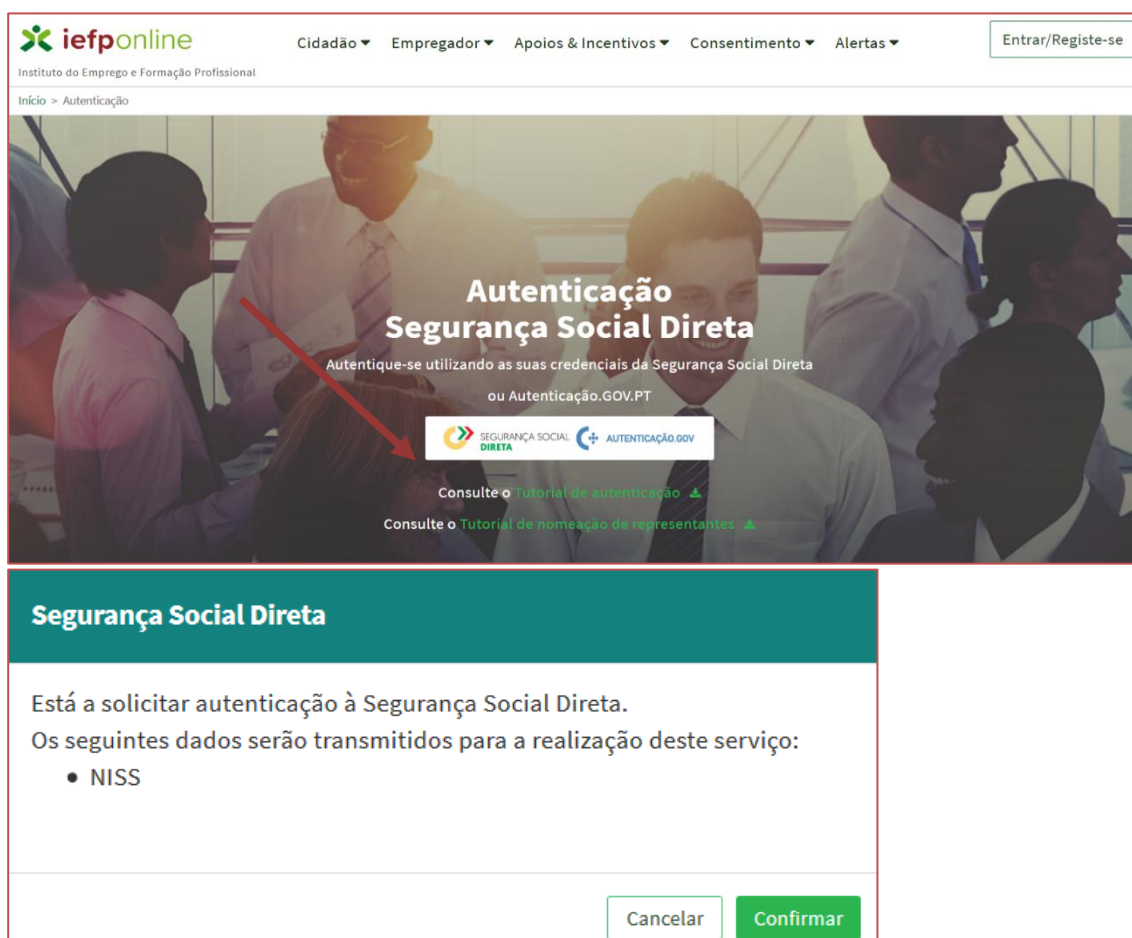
iefponline
Instituto do Emprego e Formação Profissional

Cidadão ▾ Empregador ▾ Apoios & Incentivos ▾ Consentimento ▾ Alertas ▾

Entrar/Registe-se

Início > Autenticação

Autenticação
Segurança Social Direta

Autentique-se utilizando as suas credenciais da Segurança Social Direta

ou Autenticação.GOV.PT

SEGURANÇA SOCIAL DIRETA AUTENTICAÇÃO.GOV

Consulte o Tutorial de autenticação

Consulte o Tutorial de nomeação de representantes

Segurança Social Direta

Está a solicitar autenticação à Segurança Social Direta.
Os seguintes dados serão transmitidos para a realização deste serviço:
• NISS

Cancelar Confirmar